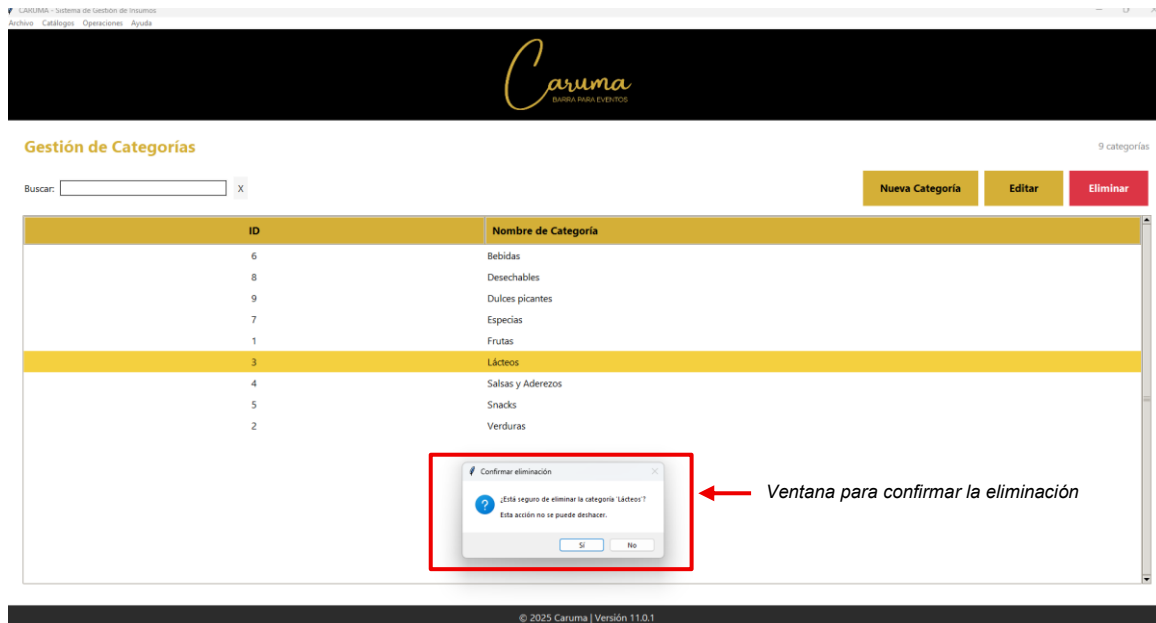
CARUMA - Sistema de Gestión de Insumos
Archivo Catálogos Operaciones Ayuda

Caruma
BARRA PARA EVENTOS

Gestión de Categorías

9 categorías

Buscar: X

Nueva Categoría Editar Eliminar

| ID | Nombre de Categoría |
|---|---|
| 6 | Bebidas |
| 8 | Desechables |
| 9 | Dulces picantes |
| 7 | Especias |
| 1 | Frutas |
| 3 | Lácteos |
| 4 | Salsas y Aderezos |
| 5 | Snacks |
| 2 | Verduras |

Confirmar eliminación
¿Está seguro de eliminar la categoría 'Lácteos'?
Esta acción no se puede deshacer.
Sí No

Ventana para confirmar la eliminación

© 2025 Caruma | Versión 11.0.1